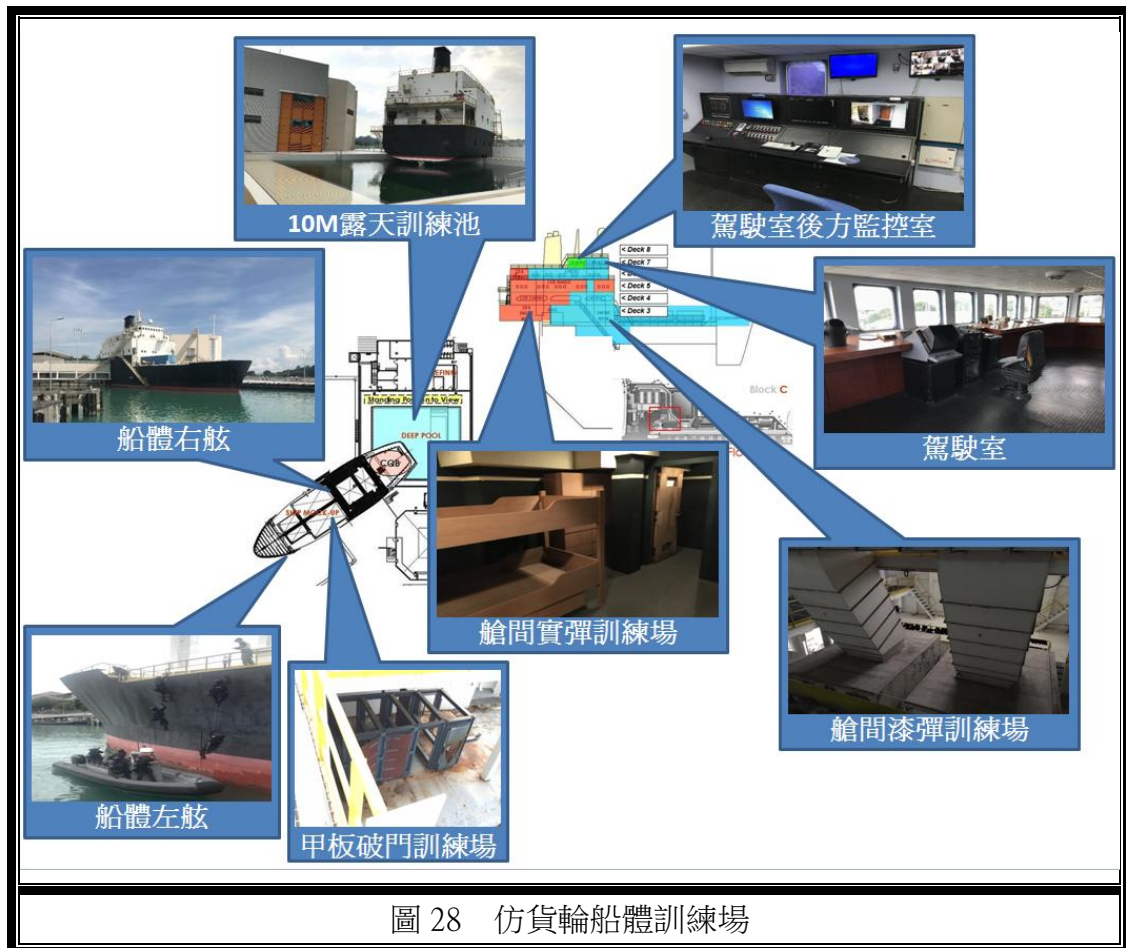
10M露天訓練池

駕駛室後方監控室

< Deck 8
< Deck 7
< Deck 5
< Deck 4
< Deck 3

船體右舷

Standing Position to View

DEEP POOL

Block C

駕駛室

艙間實彈訓練場

艙間漆彈訓練場

船體左舷

甲板破門訓練場

圖 28　仿貨輪船體訓練場